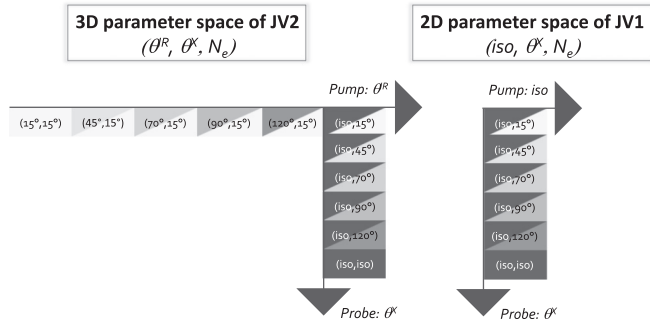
3D parameter space of JV2
$(\theta^R, \theta^X, N_e)$

2D parameter space of JV1
$(iso, \theta^X, N_e)$

Pump: $\theta^R$

(15°,15°) (45°,15°) (70°,15°) (90°,15°) (120°,15°)

(iso,15°)
(iso,45°)
(iso,70°)
(iso,90°)
(iso,120°)
(iso,iso)

Probe: $\theta^X$

Pump: iso

(iso,15°)
(iso,45°)
(iso,70°)
(iso,90°)
(iso,120°)
(iso,iso)

Probe: $\theta^X$